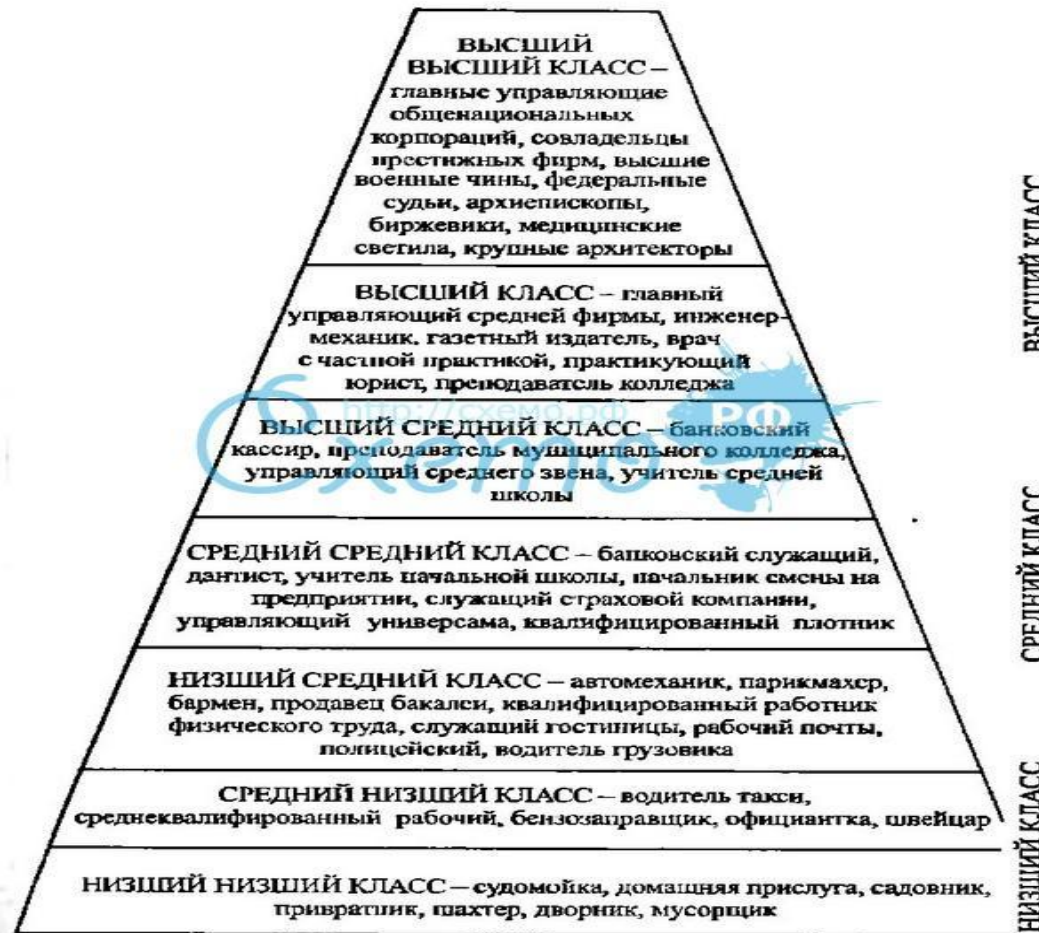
ВЫСШИЙ ВЫСШИЙ КЛАСС – главные управляющие общенациональных корпораций, совладельцы престижных фирм, высшие военные чины, федеральные судьи, архиепископы, биржевики, медицинские светила, крупные архитекторы

ВЫСШИЙ КЛАСС – главный управляющий средней фирмы, инженер-механик, газетный издатель, врач с частной практикой, практикующий юрист, преподаватель колледжа

ВЫСШИЙ СРЕДНИЙ КЛАСС – банковский кассир, преподаватель муниципального колледжа, управляющий среднего звена, учитель средней школы

СРЕДНИЙ СРЕДНИЙ КЛАСС – банковский служащий, дантист, учитель начальной школы, начальник смены на предприятии, служащий страховой компании, управляющий универсама, квалифицированный плотник

НИЗШИЙ СРЕДНИЙ КЛАСС – автомеханик, парикмахер, бармен, продавец бакалеи, квалифицированный работник физического труда, служащий гостиницы, рабочий почты, полицейский, водитель грузовика

СРЕДНИЙ НИЗШИЙ КЛАСС – водитель такси, среднеквалифированный рабочий, бензозаправщик, официантка, швейцар

НИЗШИЙ НИЗШИЙ КЛАСС – судомойка, домашняя прислуга, садовник, привратник, шахтер, дворник, мусорщик

ВЫСШИЙ КЛАСС

СРЕДНИЙ КЛАСС

НИЗШИЙ КЛАСС

http://схемо.рф

схемо РФ